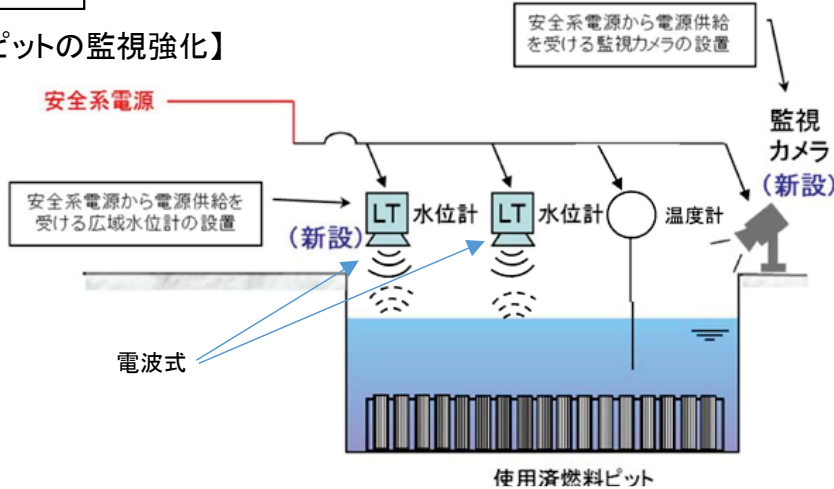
ピットの監視強化】

安全系電源から電源供給を受ける監視カメラの設置

安全系電源

監視カメラ（新設）

安全系電源から電源供給を受ける広域水位計の設置

（新設）

LT 水位計

LT 水位計

温度計

電波式

使用済燃料ピット